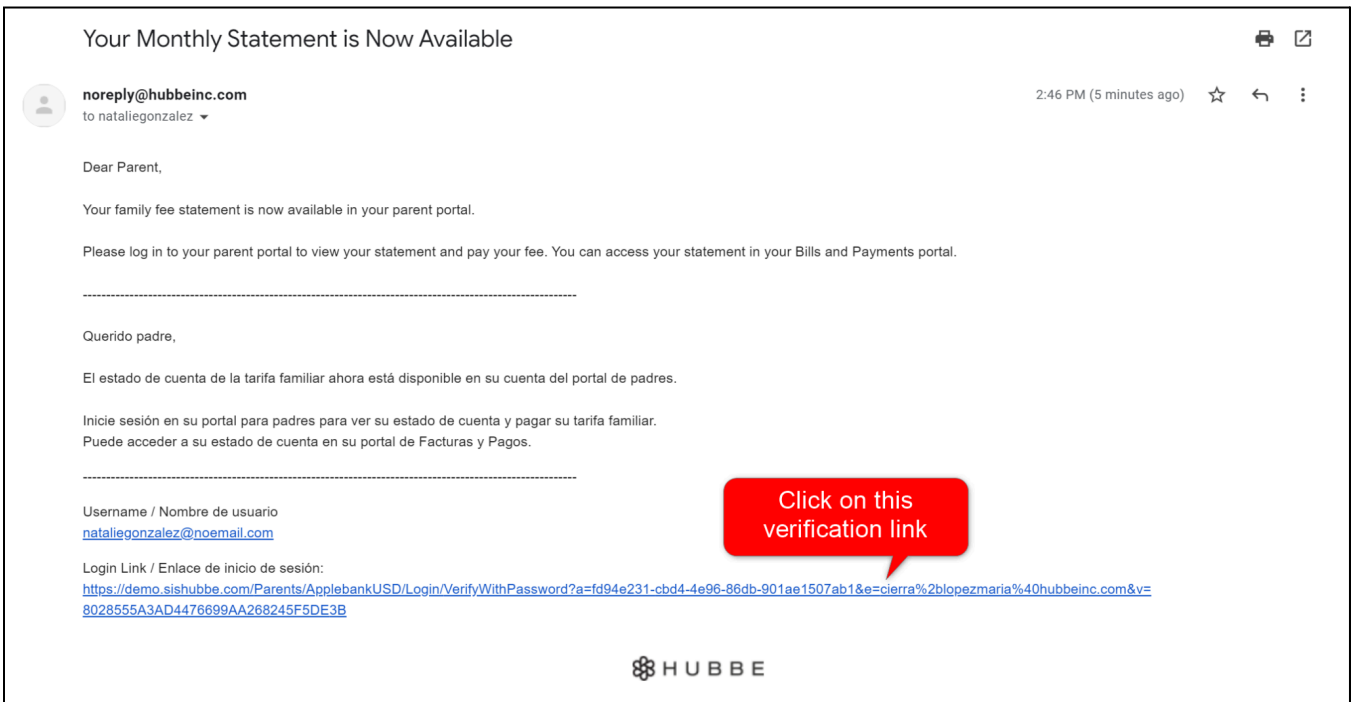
Your Monthly Statement is Now Available

noreply@hubbeinc.com
to nataliegonzalez

2:46 PM (5 minutes ago)

Dear Parent,

Your family fee statement is now available in your parent portal.

Please log in to your parent portal to view your statement and pay your fee. You can access your statement in your Bills and Payments portal.

--------------------------------------------------------------------------------------------------------

Querido padre,

El estado de cuenta de la tarifa familiar ahora está disponible en su cuenta del portal de padres.

Inicie sesión en su portal para padres para ver su estado de cuenta y pagar su tarifa familiar.
Puede acceder a su estado de cuenta en su portal de Facturas y Pagos.

--------------------------------------------------------------------------------------------------------

Username / Nombre de usuario
nataliegonzalez@noemail.com

Click on this verification link

Login Link / Enlace de inicio de sesión:
https://demo.sishubbe.com/Parents/ApplebankUSD/Login/VerifyWithPassword?a=fd94e231-cbd4-4e96-86db-901ae1507ab1&e=cierra%2blopezmaria%40hubbeinc.com&v=8028555A3AD4476699AA268245F5DE3B

HUBBE